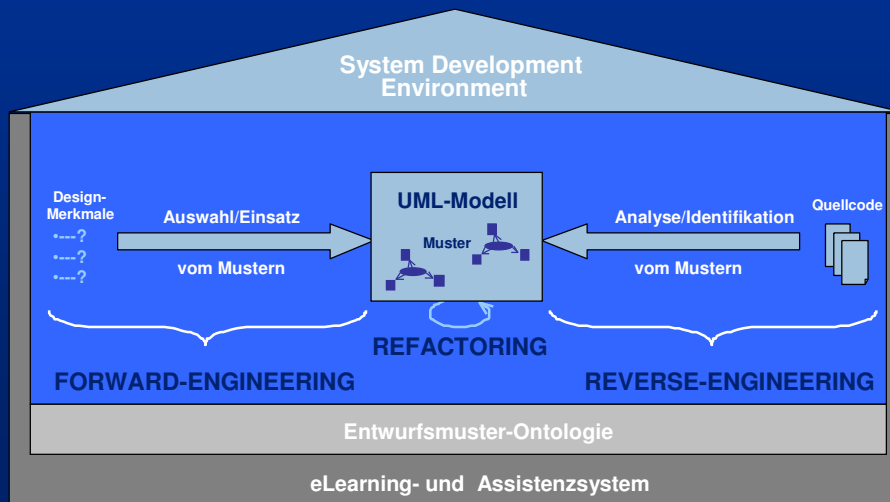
System Development Environment

Design-Merkmale
•---?
•---?
•---?

Auswahl/Einsatz
vom Mustern

UML-Modell
Muster

Analyse/Identifikation
vom Mustern

Quellcode

REFACTORING

FORWARD-ENGINEERING

REVERSE-ENGINEERING

Entwurfsmuster-Ontologie

eLearning- und Assistenzsystem